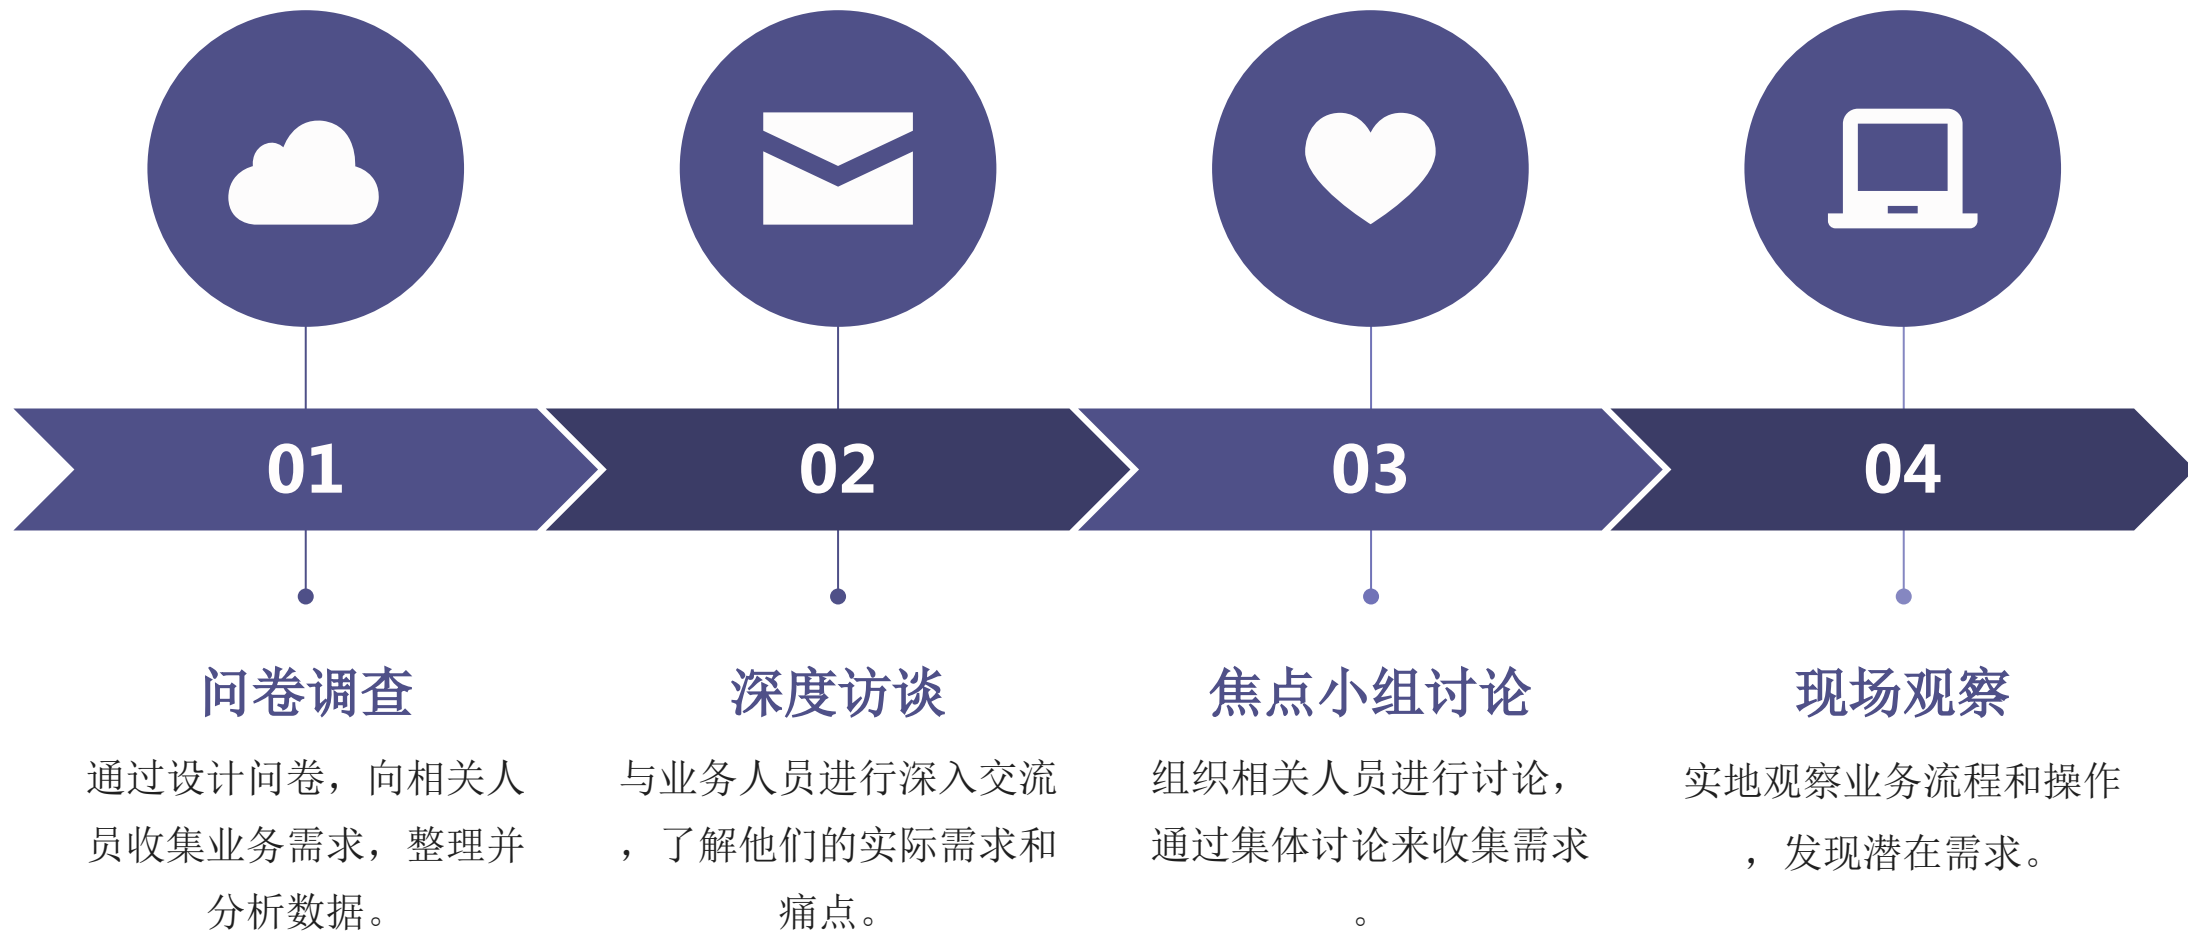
01

02

03

04

问卷调查

通过设计问卷，向相关人员收集业务需求，整理并分析数据。

深度访谈

与业务人员进行深入交流，了解他们的实际需求和痛点。

焦点小组讨论

组织相关人员进行讨论，通过集体讨论来收集需求。

现场观察

实地观察业务流程和操作，发现潜在需求。